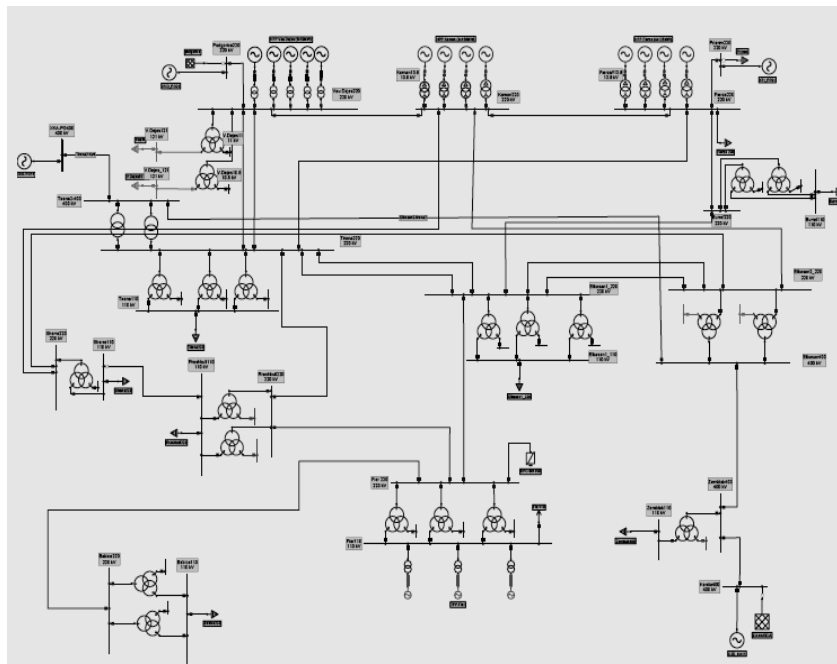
Podgorica220
220 kV
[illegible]
Nov Zajec220
220 kV
Komani13.8
13.8 kV
Komani220
220 kV
Fierza13.8
13.8 kV
Fierza220
220 kV
Prizren220
220 kV
V.Dejes121
121 kV
V.Dejes11
11 kV
V.Dejes_121
121 kV
V.Dejes10.5
10.5 kV
Tirana2 400
400 kV
Tirana220
220 kV
Tirana110
110 kV
Burrel220
220 kV
Burrel110
110 kV
Elbasan1_220
220 kV
Elbasan2_220
220 kV
Elbasan1_110
110 kV
Elbasan400
400 kV
Shkoza220
220 kV
Shkoza110
110 kV
Rrashbull110
110 kV
Rrashbull220
220 kV
Fier 220
220 kV
Fier110
110 kV
Zemblak400
400 kV
Zemblak110
110 kV
Kardia400
400 kV
Babica220
220 kV
Babica110
110 kV
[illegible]